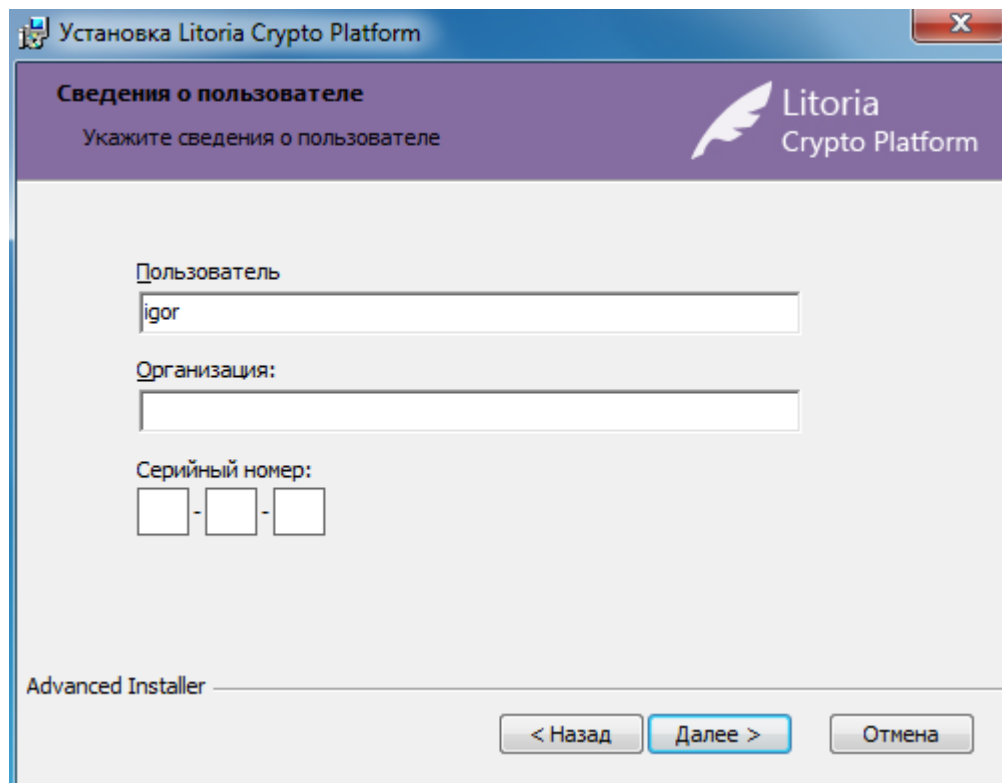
Установка Litoria Crypto Platform

Сведения о пользователе

Укажите сведения о пользователе

Litoria
Crypto Platform

Пользователь

igor

Организация:

Серийный номер:

- -

Advanced Installer

< Назад

Далее >

Отмена